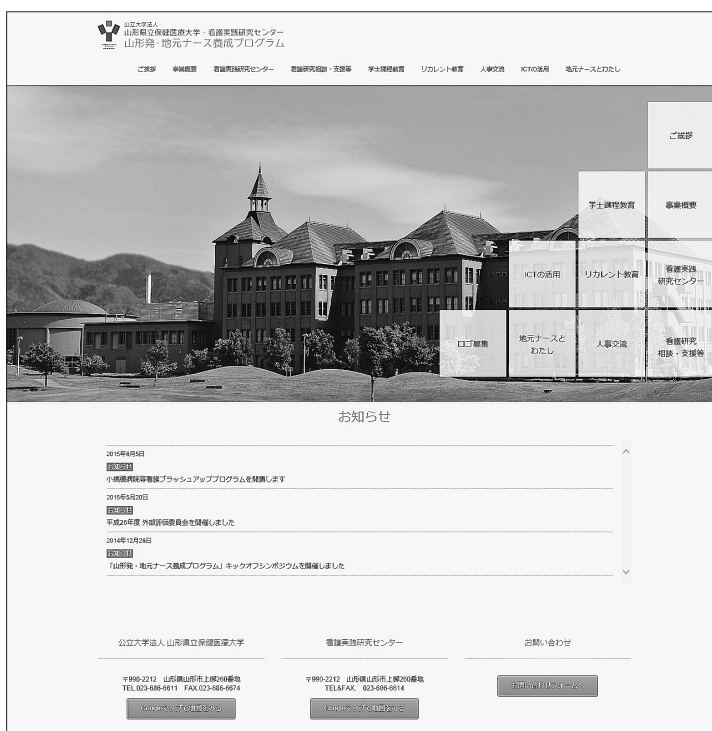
公立大学法人
山形県立保健医療大学・看護実践研究センター
山形発・地元ナース養成プログラム

ご挨拶　事業概要　看護実践研究センター　看護研究相談・支援等　学士課程教育　リカレント教育　人事交流　ICTの活用　地元ナースとわたし

ご挨拶
学士課程教育　事業概要
ICTの活用　リカレント教育　看護実践研究センター
ロゴ募集　地元ナースとわたし　人事交流　看護研究相談・支援等

お知らせ

2015年4月5日
お知らせ
小規模病院等看護ブラッシュアッププログラムを開講します

2015年3月20日
お知らせ
平成26年度 外部評価委員会を開催しました

2014年12月26日
お知らせ
「山形発・地元ナース養成プログラム」キックオフシンポジウムを開催しました

公立大学法人 山形県立保健医療大学
〒990-2212　山形県山形市上柳260番地
TEL.023-686-6611　FAX.023-686-6674
Googleマップで地図を見る

看護実践研究センター
〒990-2212　山形県山形市上柳260番地
TEL&FAX.　023-686-6614
Googleマップで地図を見る

お問い合わせ
お問い合わせフォームへ